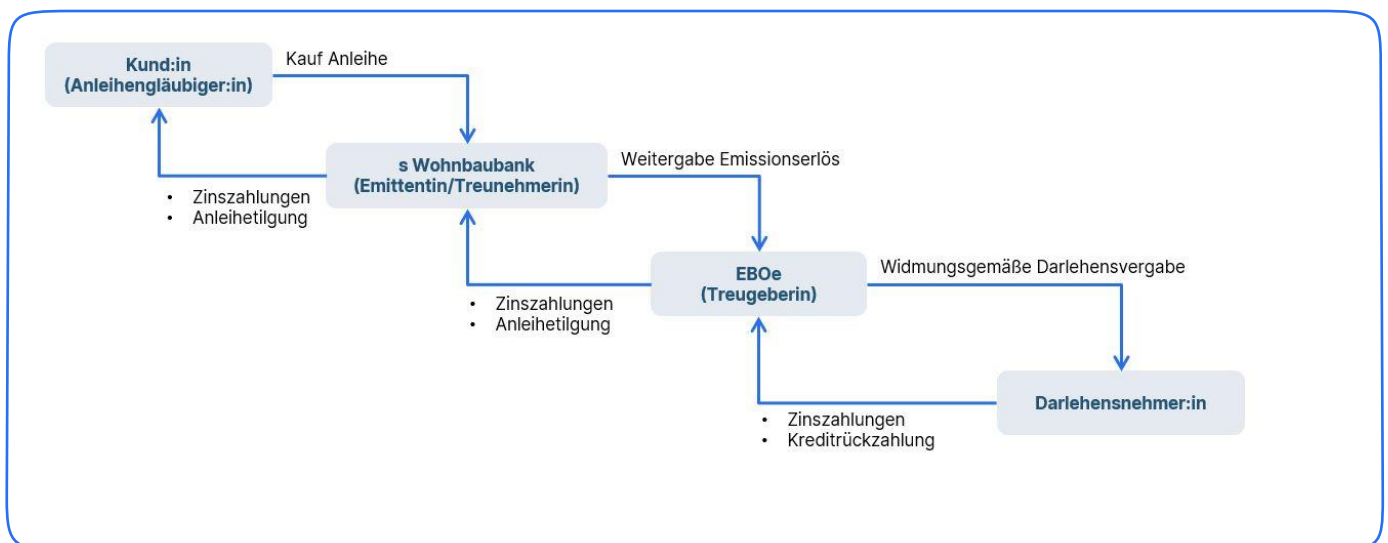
Kund:in (Anleihengläubiger:in)

Kauf Anleihe

s Wohnbaubank (Emittentin/Treunehmerin)

- Zinszahlungen
- Anleihetilgung

Weitergabe Emissionserlös

EBOe (Treugeberin)

- Zinszahlungen
- Anleihetilgung

Widmungsgemäße Darlehensvergabe

Darlehensnehmer:in

- Zinszahlungen
- Kreditrückzahlung